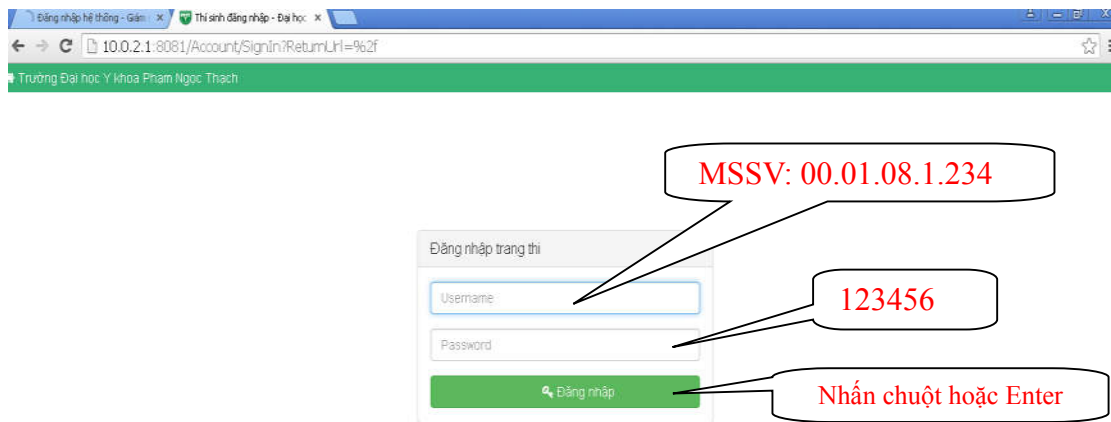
Đăng nhập hệ thống - Giám ×
Thí sinh đăng nhập - Đại học ×

10.0.2.1:8081/Account/SignIn?ReturnUrl=%2f

Trường Đại học Y khoa Phạm Ngọc Thạch

MSSV: 00.01.08.1.234

Đăng nhập trang thi

Username

123456

Password

Đăng nhập

Nhấn chuột hoặc Enter